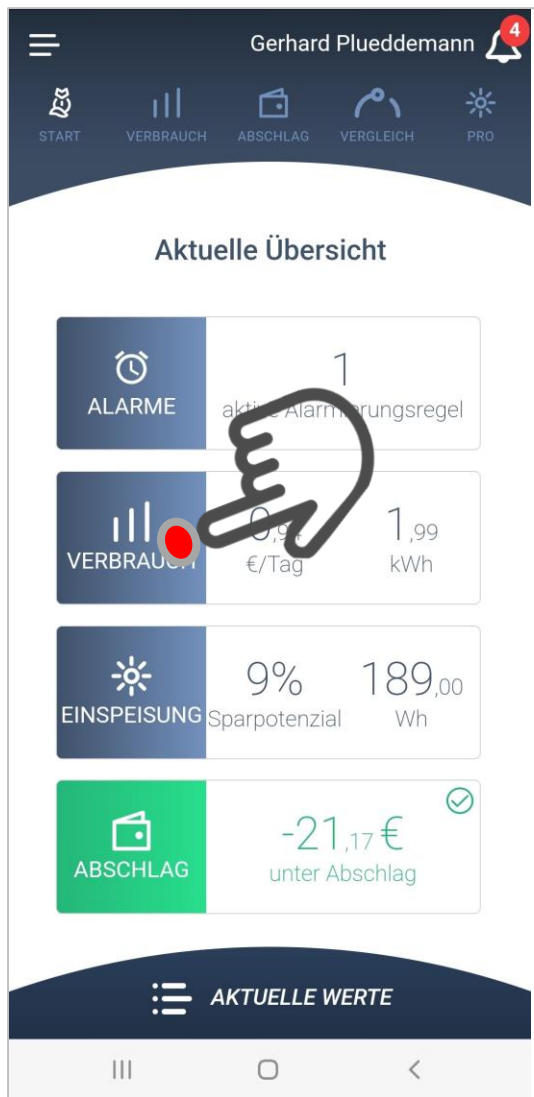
Gerhard Plueddemann 4

START VERBRAUCH ABSCHLAG VERGLEICH PRO

Aktuelle Übersicht

ALARME
1
akt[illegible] Alarm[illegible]rungsregel

VERBRAU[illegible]
0,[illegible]
€/Tag
1,99
kWh

EINSPEISUNG
9%
Sparpotenzial
189,00
Wh

ABSCHLAG
-21,17 €
unter Abschlag

AKTUELLE WERTE